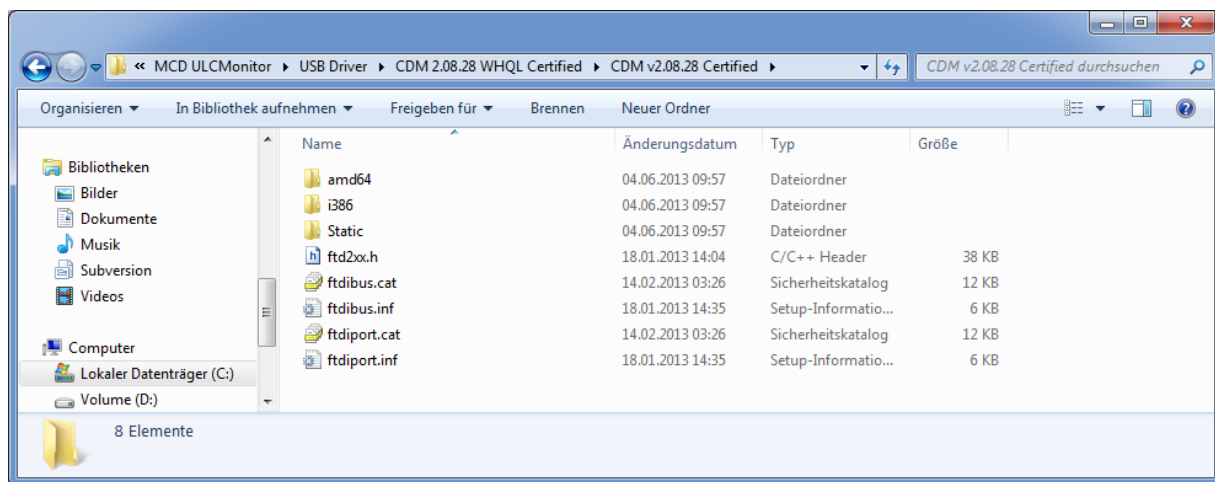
« MCD ULCMonitor ▸ USB Driver ▸ CDM 2.08.28 WHQL Certified ▸ CDM v2.08.28 Certified ▸

CDM v2.08.28 Certified durchsuchen

Organisieren ▾ In Bibliothek aufnehmen ▾ Freigeben für ▾ Brennen Neuer Ordner

Bibliotheken
Bilder
Dokumente
Musik
Subversion
Videos

Computer
Lokaler Datenträger (C:)
Volume (D:)

| Name | Änderungsdatum | Typ | Größe |
|---|---|---|---|
| amd64 | 04.06.2013 09:57 | Dateiordner | |
| i386 | 04.06.2013 09:57 | Dateiordner | |
| Static | 04.06.2013 09:57 | Dateiordner | |
| ftd2xx.h | 18.01.2013 14:04 | C/C++ Header | 38 KB |
| ftdibus.cat | 14.02.2013 03:26 | Sicherheitskatalog | 12 KB |
| ftdibus.inf | 18.01.2013 14:35 | Setup-Informatio... | 6 KB |
| ftdiport.cat | 14.02.2013 03:26 | Sicherheitskatalog | 12 KB |
| ftdiport.inf | 18.01.2013 14:35 | Setup-Informatio... | 6 KB |

8 Elemente